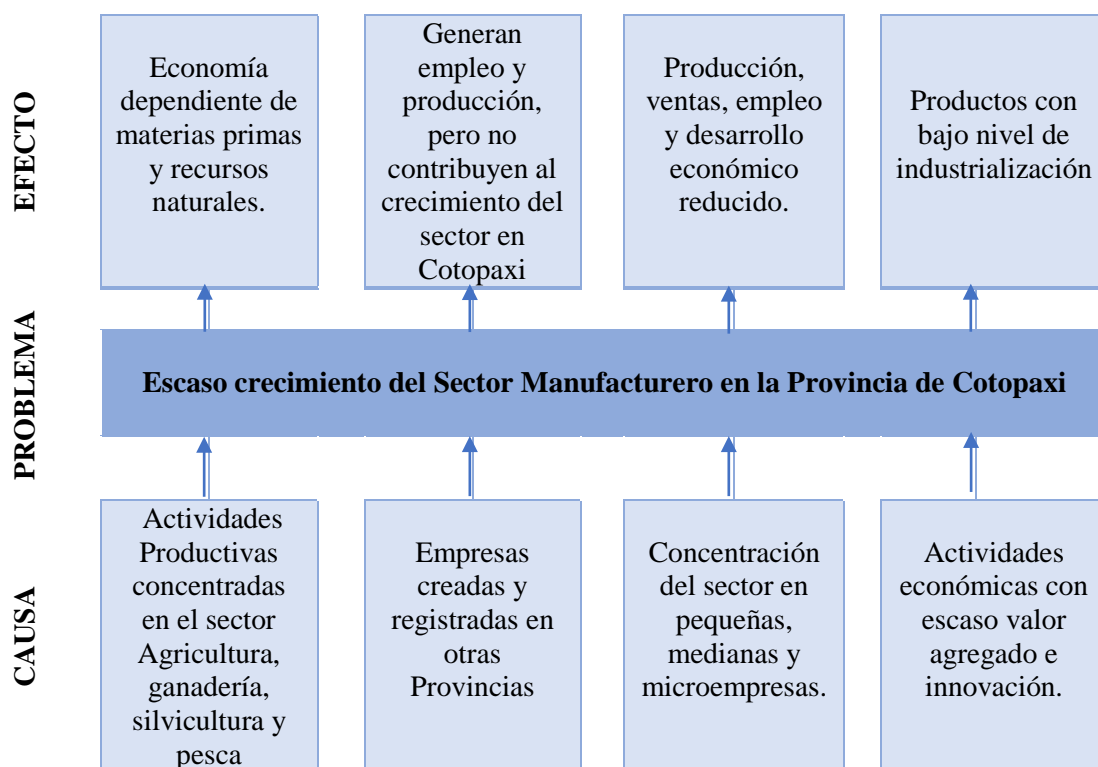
EFECTO

Economía dependiente de materias primas y recursos naturales.

Generan empleo y producción, pero no contribuyen al crecimiento del sector en Cotopaxi

Producción, ventas, empleo y desarrollo económico reducido.

Productos con bajo nivel de industrialización

PROBLEMA

Escaso crecimiento del Sector Manufacturero en la Provincia de Cotopaxi

CAUSA

Actividades Productivas concentradas en el sector Agricultura, ganadería, silvicultura y pesca

Empresas creadas y registradas en otras Provincias

Concentración del sector en pequeñas, medianas y microempresas.

Actividades económicas con escaso valor agregado e innovación.